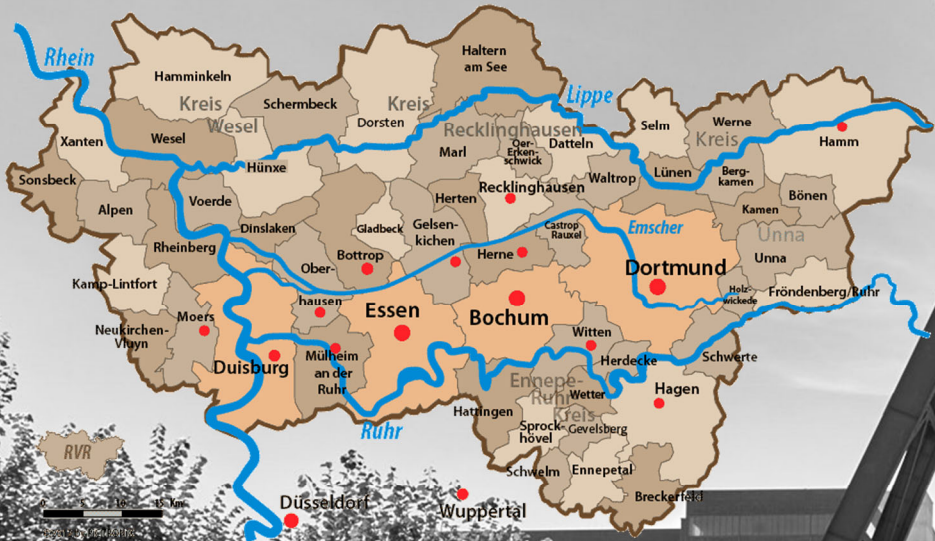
Rhein
Lippe
Emscher
Ruhr

Haltern am See
Hamminkeln
Schermbeck
Kreis Wesel
Kreis Recklinghausen
Dorsten
Selm
Werne
Kreis Unna
Hamm
Xanten
Wesel
Marl
Oer-Erkenschwick
Datteln
Hünxe
Lünen
Bergkamen
Sonsbeck
Voerde
Herten
Recklinghausen
Waltrop
Bönen
Alpen
Dinslaken
Gladbeck
Gelsenkichen
Castrop Rauxel
Kamen
Rheinberg
Bottrop
Herne
Dortmund
Unna
Oberhausen
Kamp-Lintfort
Holzwickede
Fröndenberg/Ruhr
Essen
Bochum
Moers
Neukirchen-Vluyn
Witten
Duisburg
Mülheim an der Ruhr
Herdecke
Schwerte
Ennepe-Ruhr-Kreis
Wetter
Hagen
Hattingen
Sprockhövel
Gevelsberg
Schwelm
Ennepetal
Breckerfeld
RVR
0 5 10 15 Km
Düsseldorf
Wuppertal
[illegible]